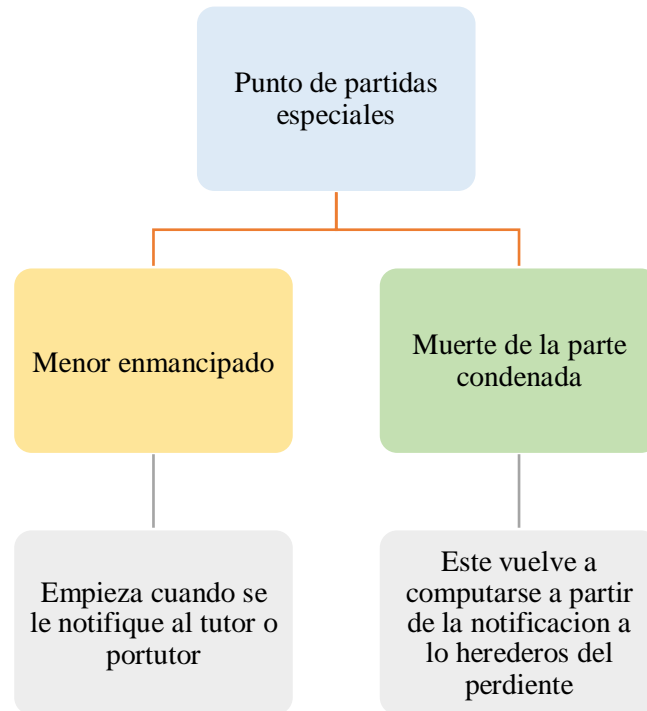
Punto de partidas especiales

Menor enmancipado

Muerte de la parte condenada

Empieza cuando se le notifique al tutor o portutor

Este vuelve a computarse a partir de la notificacion a lo herederos del perdiente